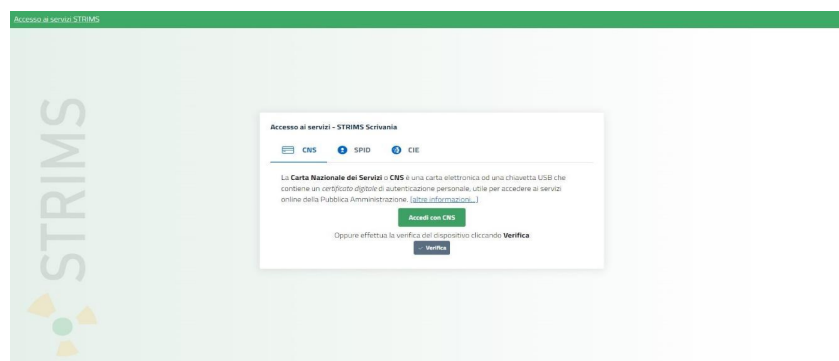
Accesso ai servizi STRIMS

STRIMS

Accesso ai servizi - STRIMS Scrivania

CNS SPID CIE

La **Carta Nazionale dei Servizi** o **CNS** è una carta elettronica od una chiavetta USB che contiene un *certificato digitale* di autenticazione personale, utile per accedere ai servizi online della Pubblica Amministrazione. (altre informazioni...)

Accedi con CNS

Oppure effettua la verifica del dispositivo cliccando **Verifica**

Verifica